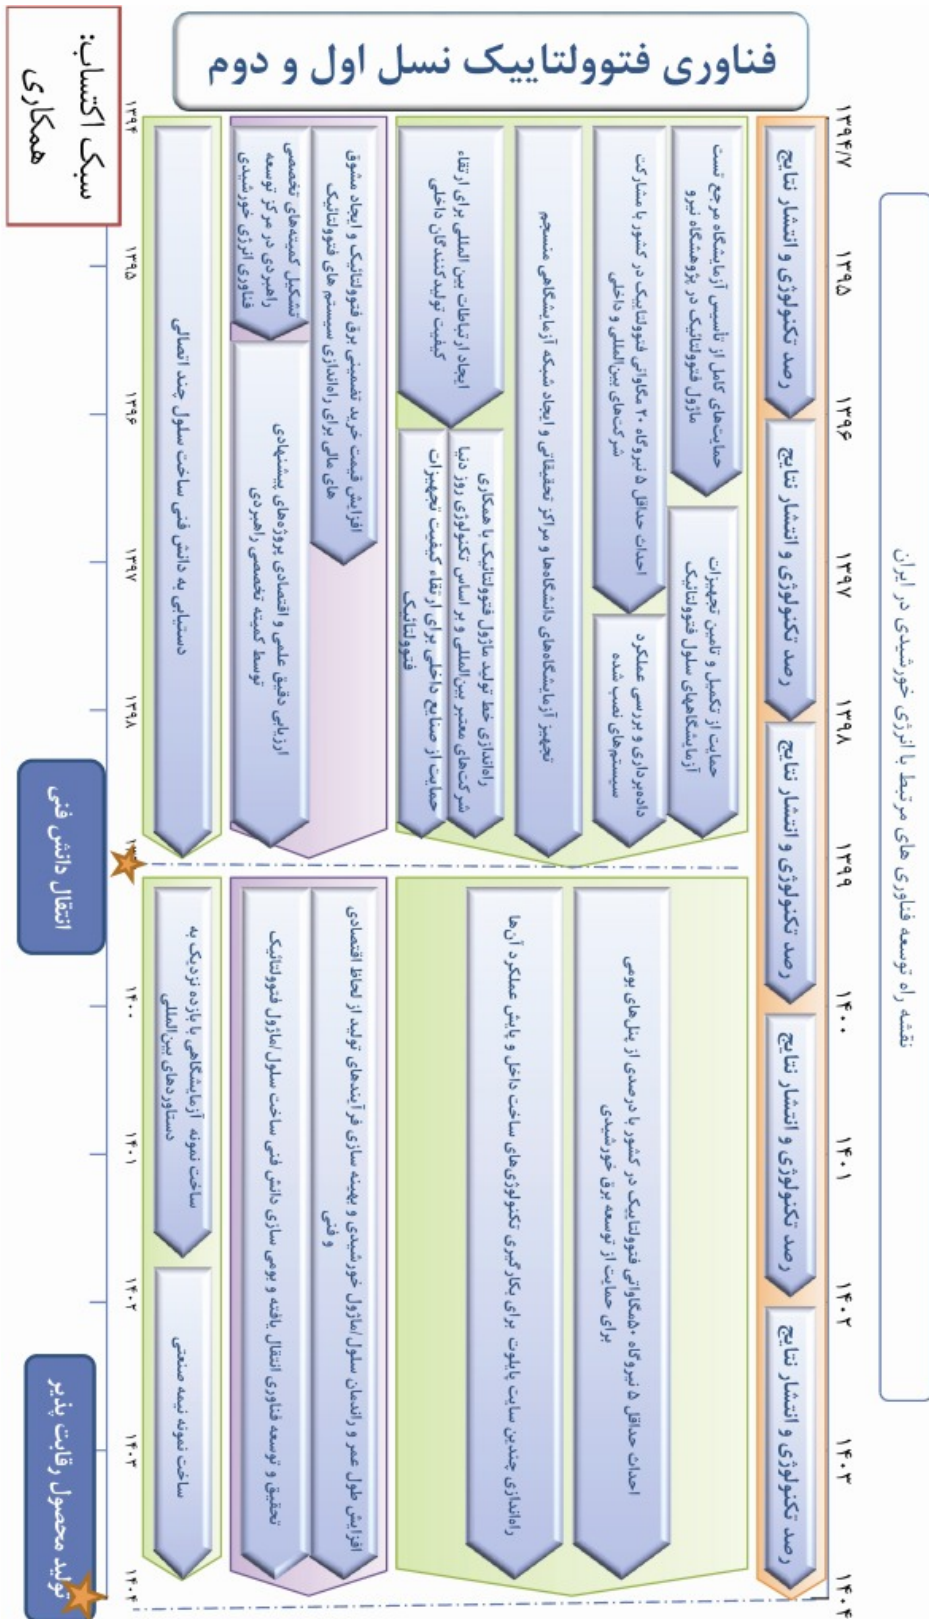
فناوری فتوولتاییک نسل اول و دوم

نقشه راه توسعه فناوری های مرتبط با انرژی خورشیدی در ایران

سبک اکتساب: همکاری

۱۳۹۴/۷ ۱۳۹۵ ۱۳۹۶ ۱۳۹۷ ۱۳۹۸ ۱۳۹۹ ۱۴۰۰ ۱۴۰۱ ۱۴۰۲ ۱۴۰۳ ۱۴۰۴

رصد تکنولوژی و انتشار نتایج
رصد تکنولوژی و انتشار نتایج
رصد تکنولوژی و انتشار نتایج
رصد تکنولوژی و انتشار نتایج
رصد تکنولوژی و انتشار نتایج
رصد تکنولوژی و انتشار نتایج

حمایتهای کامل از تاسیس آزمایشگاه مرجع تست ماژول فتوولتاییک در پژوهشگاه نیرو

حمایت از تکمیل و تامین تجهیزات آزمایشگاههای سلول فتوولتاییک

احداث حداقل ۵ نیروگاه ۲۰ مگاواتی فتوولتاییک در کشور با مشارکت شرکتهای بین المللی و داخلی

داده برداری و بررسی عملکرد سیستمهای نصب شده

تجهیز آزمایشگاههای دانشگاهها و مراکز تحقیقاتی و ایجاد شبکه آزمایشگاهی منسجم

ایجاد ارتباطات بین المللی با شرکتهای معتبر بین المللی برای ارتقاء کیفیت تولیدکنندگان داخلی

راه اندازی خط تولید ماژول فتوولتاییک با همکاری شرکتهای معتبر بین المللی و بر اساس تکنولوژی روز دنیا

حمایت از صنایع داخلی برای ارتقاء کیفیت تجهیزات فتوولتاییک

تشکیل کمیته های تخصصی راهبردی در مرکز توسعه فناوری انرژی خورشیدی

افزایش قیمت خرید تضمینی برق فتوولتاییک و ایجاد مشوق های مالی برای راه اندازی سیستم های فتوولتاییک

ارزیابی دقیق علمی و اقتصادی پروژه های پیشنهادی توسط کمیته تخصصی راهبردی

دستیابی به دانش فنی ساخت سلول چند اتصالی

احداث حداقل ۵ نیروگاه ۱۰ مگاواتی فتوولتاییک در کشور با درصدی از پنل های بومی برای حمایت از توسعه برق خورشیدی

راه اندازی چندین سایت پایلوت برای بکارگیری تکنولوژیهای ساخت داخل و پایش عملکرد آنها

افزایش طول عمر و راندمان سلول/ماژول خورشیدی و بهینه سازی فرآیندهای تولید از لحاظ اقتصادی و فنی

تحقیق و توسعه فناوری انتقال یافته و بومی سازی دانش فنی ساخت سلول/ماژول فتوولتاییک

ساخت نمونه آزمایشگاهی با بازده نزدیک به دستاوردهای بین المللی

ساخت نمونه نیمه صنعتی

انتقال دانش فنی

تولید محصول رقابت پذیر